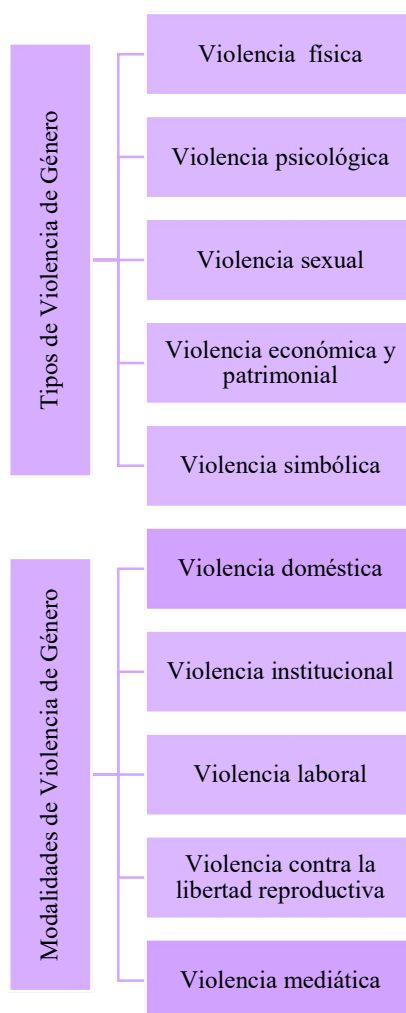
Tipos de Violencia de Género

Violencia física

Violencia psicológica

Violencia sexual

Violencia económica y patrimonial

Violencia simbólica

Modalidades de Violencia de Género

Violencia doméstica

Violencia institucional

Violencia laboral

Violencia contra la libertad reproductiva

Violencia mediática